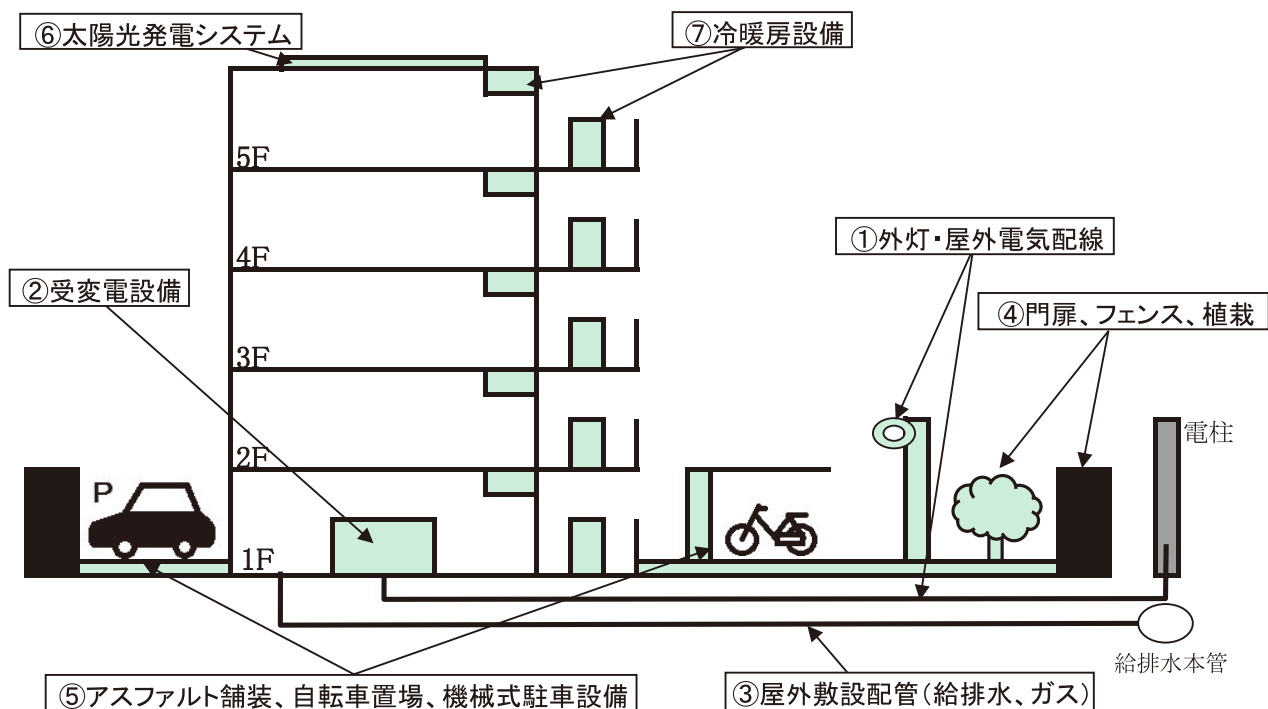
⑥太陽光発電システム

⑦冷暖房設備

5F

4F

①外灯・屋外電気配線

②受変電設備

④門扉、フェンス、植栽

3F

電柱

2F

P

1F

給排水本管

⑤アスファルト舗装、自転車置場、機械式駐車設備

③屋外敷設配管(給排水、ガス)